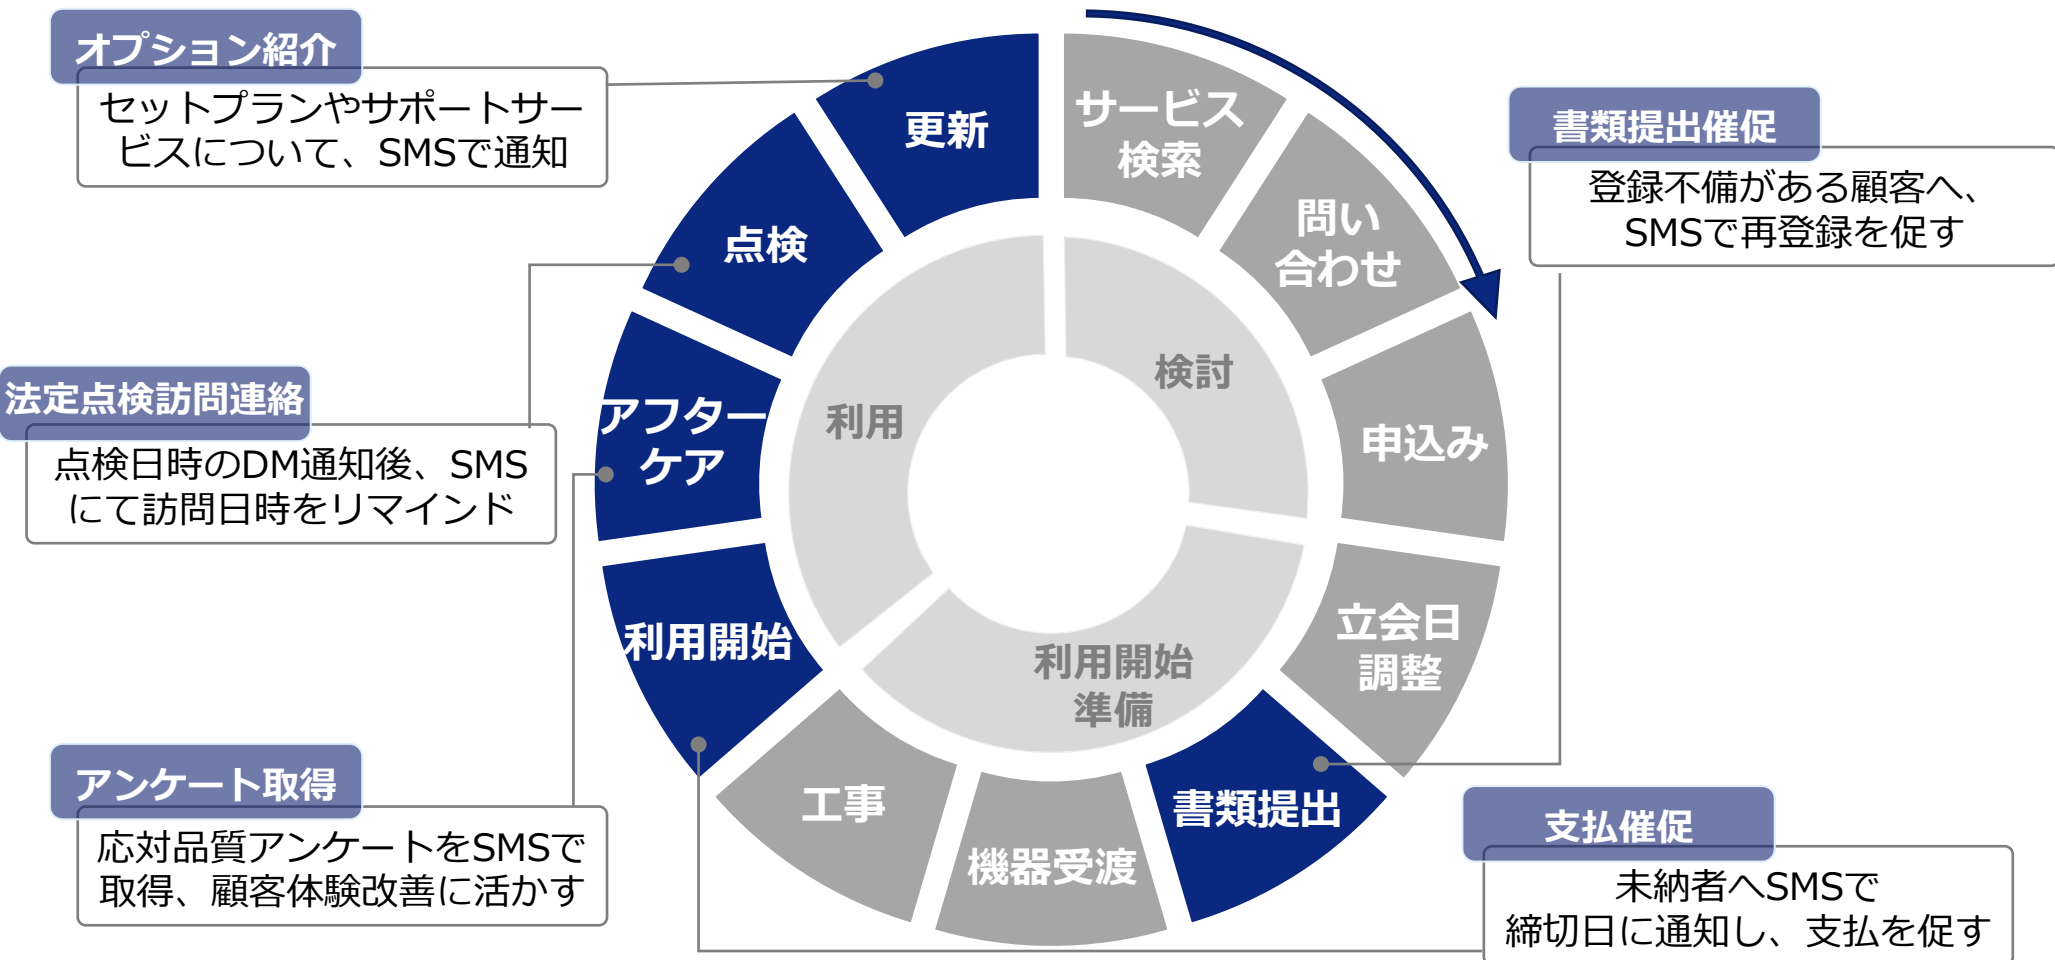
オプション紹介
セットプランやサポートサービスについて、SMSで通知

書類提出催促
登録不備がある顧客へ、SMSで再登録を促す

法定点検訪問連絡
点検日時のDM通知後、SMSにて訪問日時をリマインド

アンケート取得
応対品質アンケートをSMSで取得、顧客体験改善に活かす

支払催促
未納者へSMSで締切日に通知し、支払を促す

更新
サービス検索
問い合わせ
申込み
立会日調整
書類提出
機器受渡
工事
利用開始
アフターケア
点検

検討
利用開始準備
利用